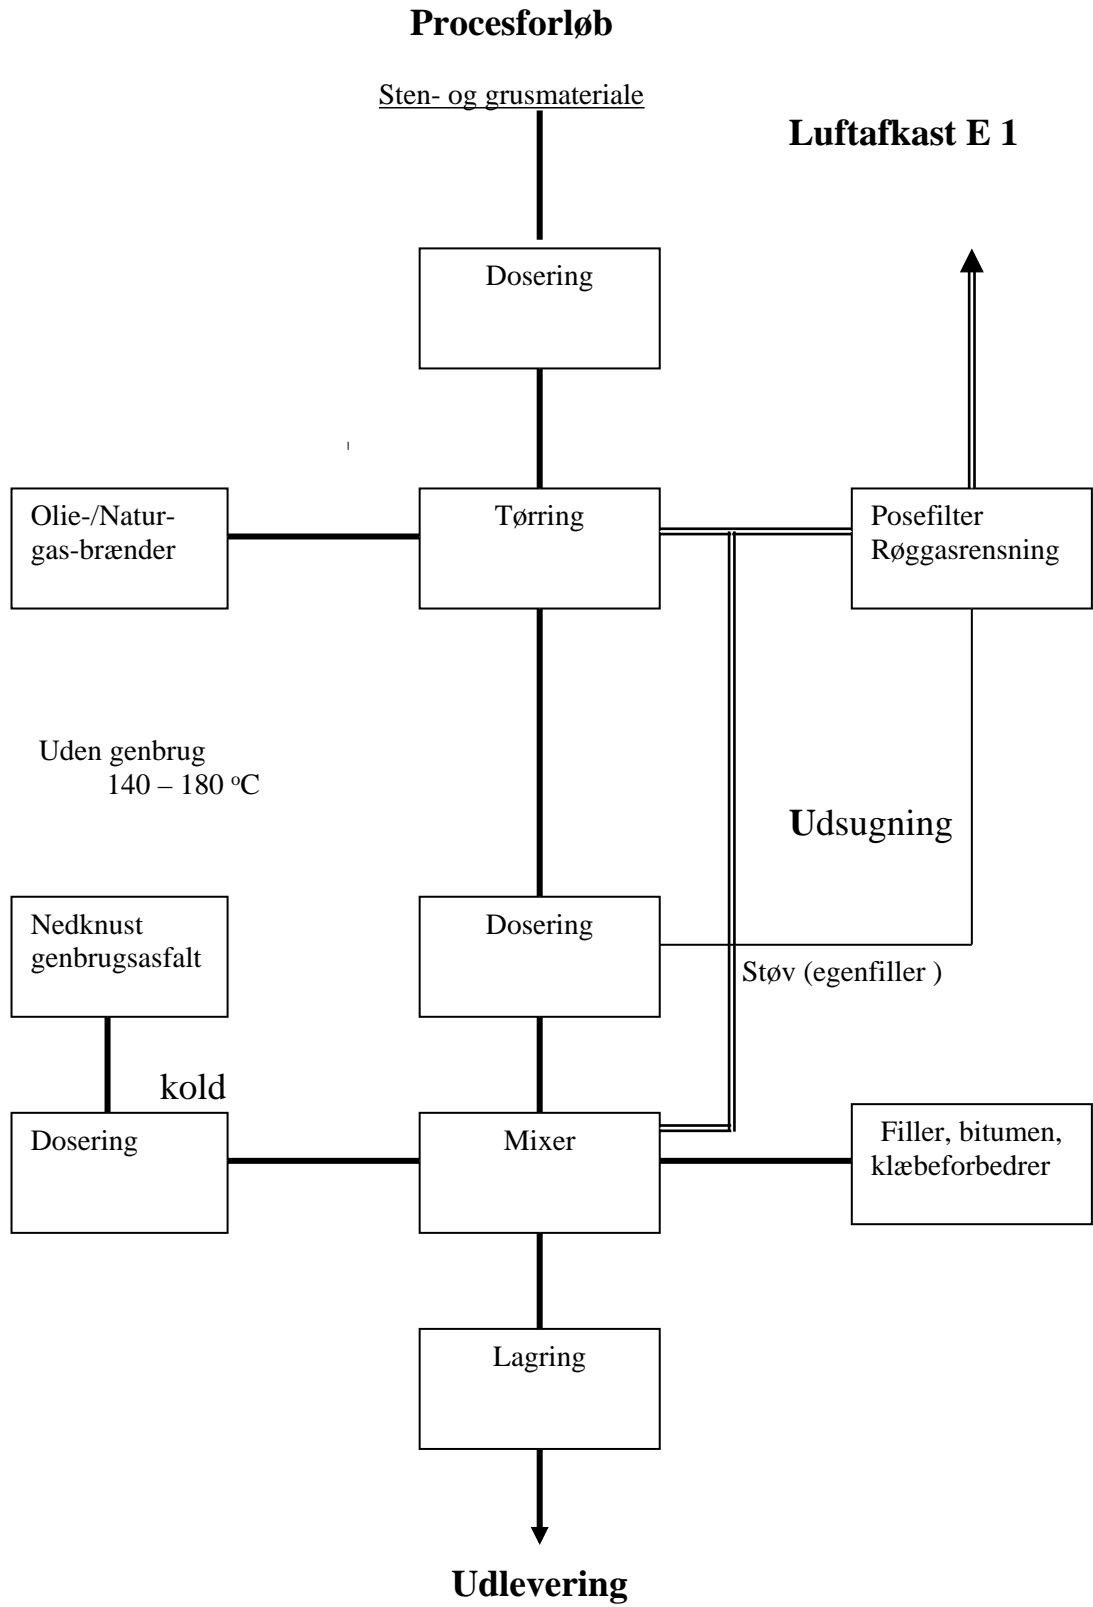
Procesforløb

Sten- og grusmateriale

Luftafkast E 1

Dosering

Olie-/Naturgas-brænder

Tørring

Posefilter Røggasrensning

Uden genbrug
140 – 180 $^{o}$C

Udsugning

Nedknust genbrugsasfalt

Dosering

Støv (egenfiller )

kold

Dosering

Mixer

Filler, bitumen, klæbeforbedrer

Lagring

Udlevering